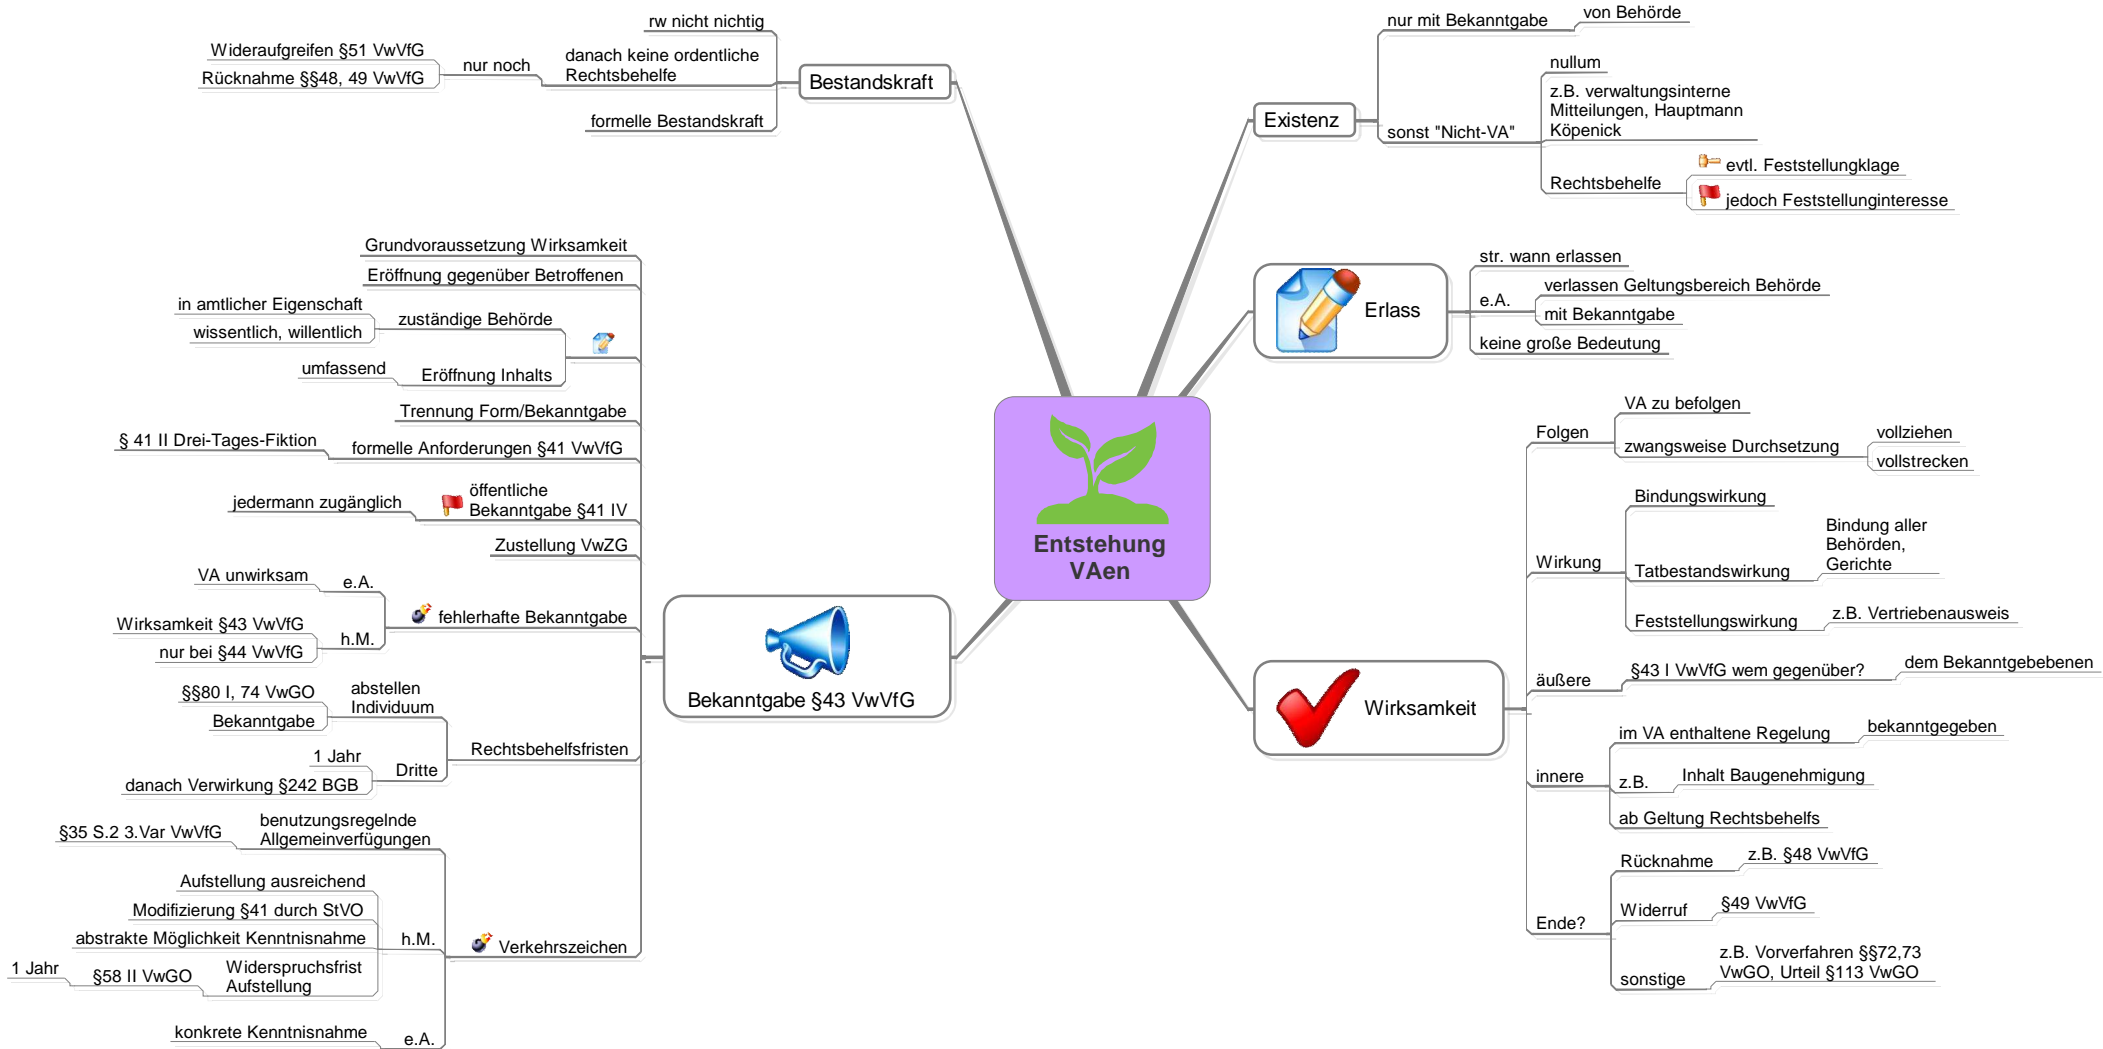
Entstehung VAen

Bestandskraft
rw nicht nichtig
danach keine ordentliche Rechtsbehelfe
nur noch
Wideraufgreifen §51 VwVfG
Rücknahme §§48, 49 VwVfG
formelle Bestandskraft

Existenz
nur mit Bekanntgabe
von Behörde
sonst "Nicht-VA"
nullum
z.B. verwaltungsinterne Mitteilungen, Hauptmann Köpenick
Rechtsbehelfe
evtl. Feststellungklage
jedoch Feststellunginteresse

Erlass
str. wann erlassen
e.A.
verlassen Geltungsbereich Behörde
mit Bekanntgabe
keine große Bedeutung

Wirksamkeit
Folgen
VA zu befolgen
zwangsweise Durchsetzung
vollziehen
vollstrecken
Wirkung
Bindungswirkung
Tatbestandswirkung
Bindung aller Behörden, Gerichte
Feststellungswirkung
z.B. Vertriebenausweis
äußere
§43 I VwVfG wem gegenüber?
dem Bekanntgebebenen
innere
im VA enthaltene Regelung
bekanntgegeben
z.B.
Inhalt Baugenehmigung
ab Geltung Rechtsbehelfs
Ende?
Rücknahme
z.B. §48 VwVfG
Widerruf
§49 VwVfG
sonstige
z.B. Vorverfahren §§72,73 VwGO, Urteil §113 VwGO

Bekanntgabe §43 VwVfG
Grundvoraussetzung Wirksamkeit
Eröffnung gegenüber Betroffenen
zuständige Behörde
in amtlicher Eigenschaft
wissentlich, willentlich
Eröffnung Inhalts
umfassend
Trennung Form/Bekanntgabe
formelle Anforderungen §41 VwVfG
§ 41 II Drei-Tages-Fiktion
öffentliche Bekanntgabe §41 IV
jedermann zugänglich
Zustellung VwZG
fehlerhafte Bekanntgabe
e.A.
VA unwirksam
h.M.
Wirksamkeit §43 VwVfG
nur bei §44 VwVfG
Rechtsbehelfsfristen
abstellen Individuum
§§80 I, 74 VwGO
Bekanntgabe
Dritte
1 Jahr
danach Verwirkung §242 BGB
Verkehrszeichen
benutzungsregelnde Allgemeinverfügungen
§35 S.2 3.Var VwVfG
h.M.
Aufstellung ausreichend
Modifizierung §41 durch StVO
abstrakte Möglichkeit Kenntnisnahme
Widerspruchsfrist Aufstellung
§58 II VwGO
1 Jahr
e.A.
konkrete Kenntnisnahme